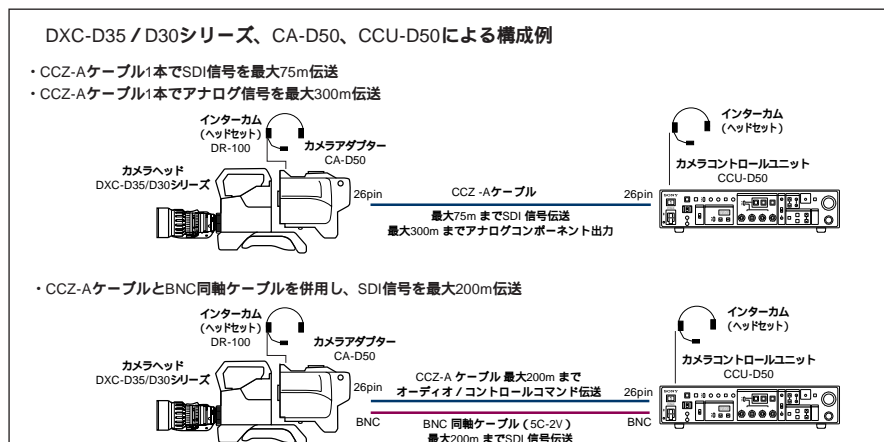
DXC-D35 / D30シリーズ、CA-D50、CCU-D50による構成例

・CCZ-Aケーブル1本でSDI信号を最大75m伝送
・CCZ-Aケーブル1本でアナログ信号を最大300m伝送

インターカム（ヘッドセット）DR-100
カメラアダプター CA-D50
カメラヘッド DXC-D35/D30シリーズ
26pin
CCZ -Aケーブル
26pin
最大75m までSDI 信号伝送
最大300m までアナログコンポーネント出力
インターカム（ヘッドセット）
カメラコントロールユニット CCU-D50

・CCZ-AケーブルとBNC同軸ケーブルを併用し、SDI信号を最大200m伝送

インターカム（ヘッドセット）DR-100
カメラアダプター CA-D50
カメラヘッド DXC-D35/D30シリーズ
26pin
CCZ-A ケーブル 最大200m まで
オーディオ / コントロールコマンド伝送
26pin
BNC
BNC 同軸ケーブル（5C-2V）
最大200m までSDI 信号伝送
BNC
インターカム（ヘッドセット）
カメラコントロールユニット CCU-D50